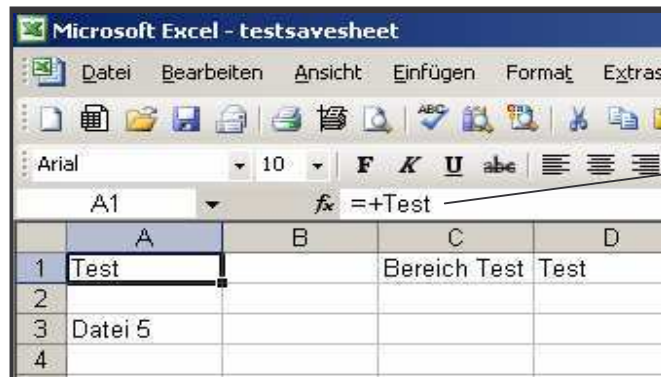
Microsoft Excel - testsavesheet

Datei Bearbeiten Ansicht Einfügen Format Extras

Arial 10 F K U abc

A1 fx =+Test

|   | A | B | C | D |
|---|---|---|---|---|
| 1 | Test |  | Bereich Test | Test |
| 2 |  |  |  |  |
| 3 | Datei 5 |  |  |  |
| 4 |  |  |  |  |